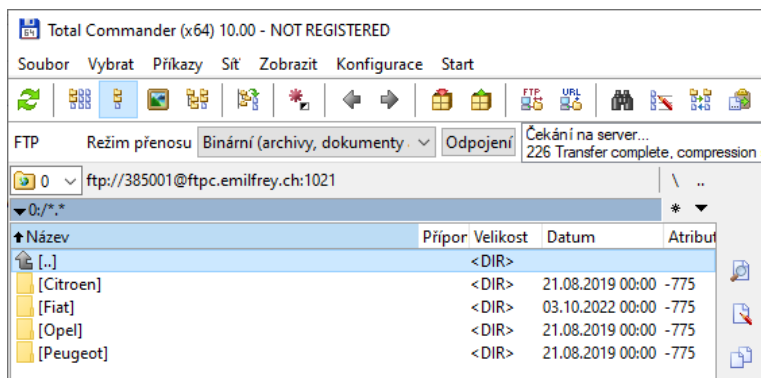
Total Commander (x64) 10.00 - NOT REGISTERED

Soubor Vybrat Příkazy Síť Zobrazit Konfigurace Start

FTP FTP URL

FTP Režim přenosu Binární (archivy, dokumenty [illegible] Odpojení Čekání na server... 226 Transfer complete, compression

0 ftp://385001@ftpc.emilfrey.ch:1021 \ ..

0:/*.* *

| Název | Přípor | Velikost | Datum | Atribut |
|---|---|---|---|---|
| [..] | | <DIR> | | |
| [Citroen] | | <DIR> | 21.08.2019 00:00 | -775 |
| [Fiat] | | <DIR> | 03.10.2022 00:00 | -775 |
| [Opel] | | <DIR> | 21.08.2019 00:00 | -775 |
| [Peugeot] | | <DIR> | 21.08.2019 00:00 | -775 |